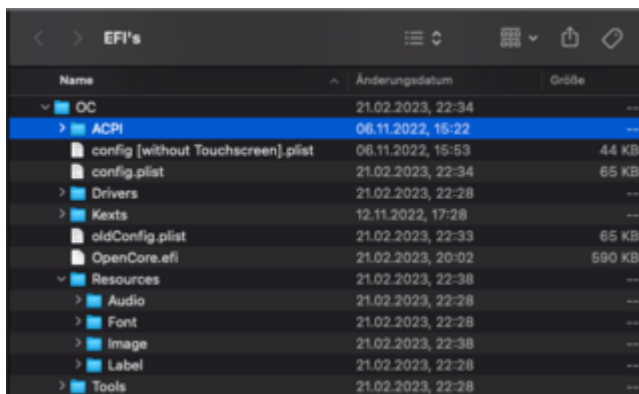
EFI's

| Name | Änderungsdatum | Größe |
|---|---|---|
| OC | 21.02.2023, 22:34 | -- |
| ACPI | 06.11.2022, 15:22 | -- |
| config [without Touchscreen].plist | 06.11.2022, 15:53 | 44 KB |
| config.plist | 21.02.2023, 22:34 | 65 KB |
| Drivers | 21.02.2023, 22:28 | -- |
| Kexts | 12.11.2022, 17:28 | -- |
| oldConfig.plist | 21.02.2023, 22:33 | 65 KB |
| OpenCore.efi | 21.02.2023, 20:02 | 590 KB |
| Resources | 21.02.2023, 22:38 | -- |
| Audio | 21.02.2023, 22:28 | -- |
| Font | 21.02.2023, 22:28 | -- |
| Image | 21.02.2023, 22:38 | -- |
| Label | 21.02.2023, 22:28 | -- |
| Tools | 21.02.2023, 22:28 | -- |